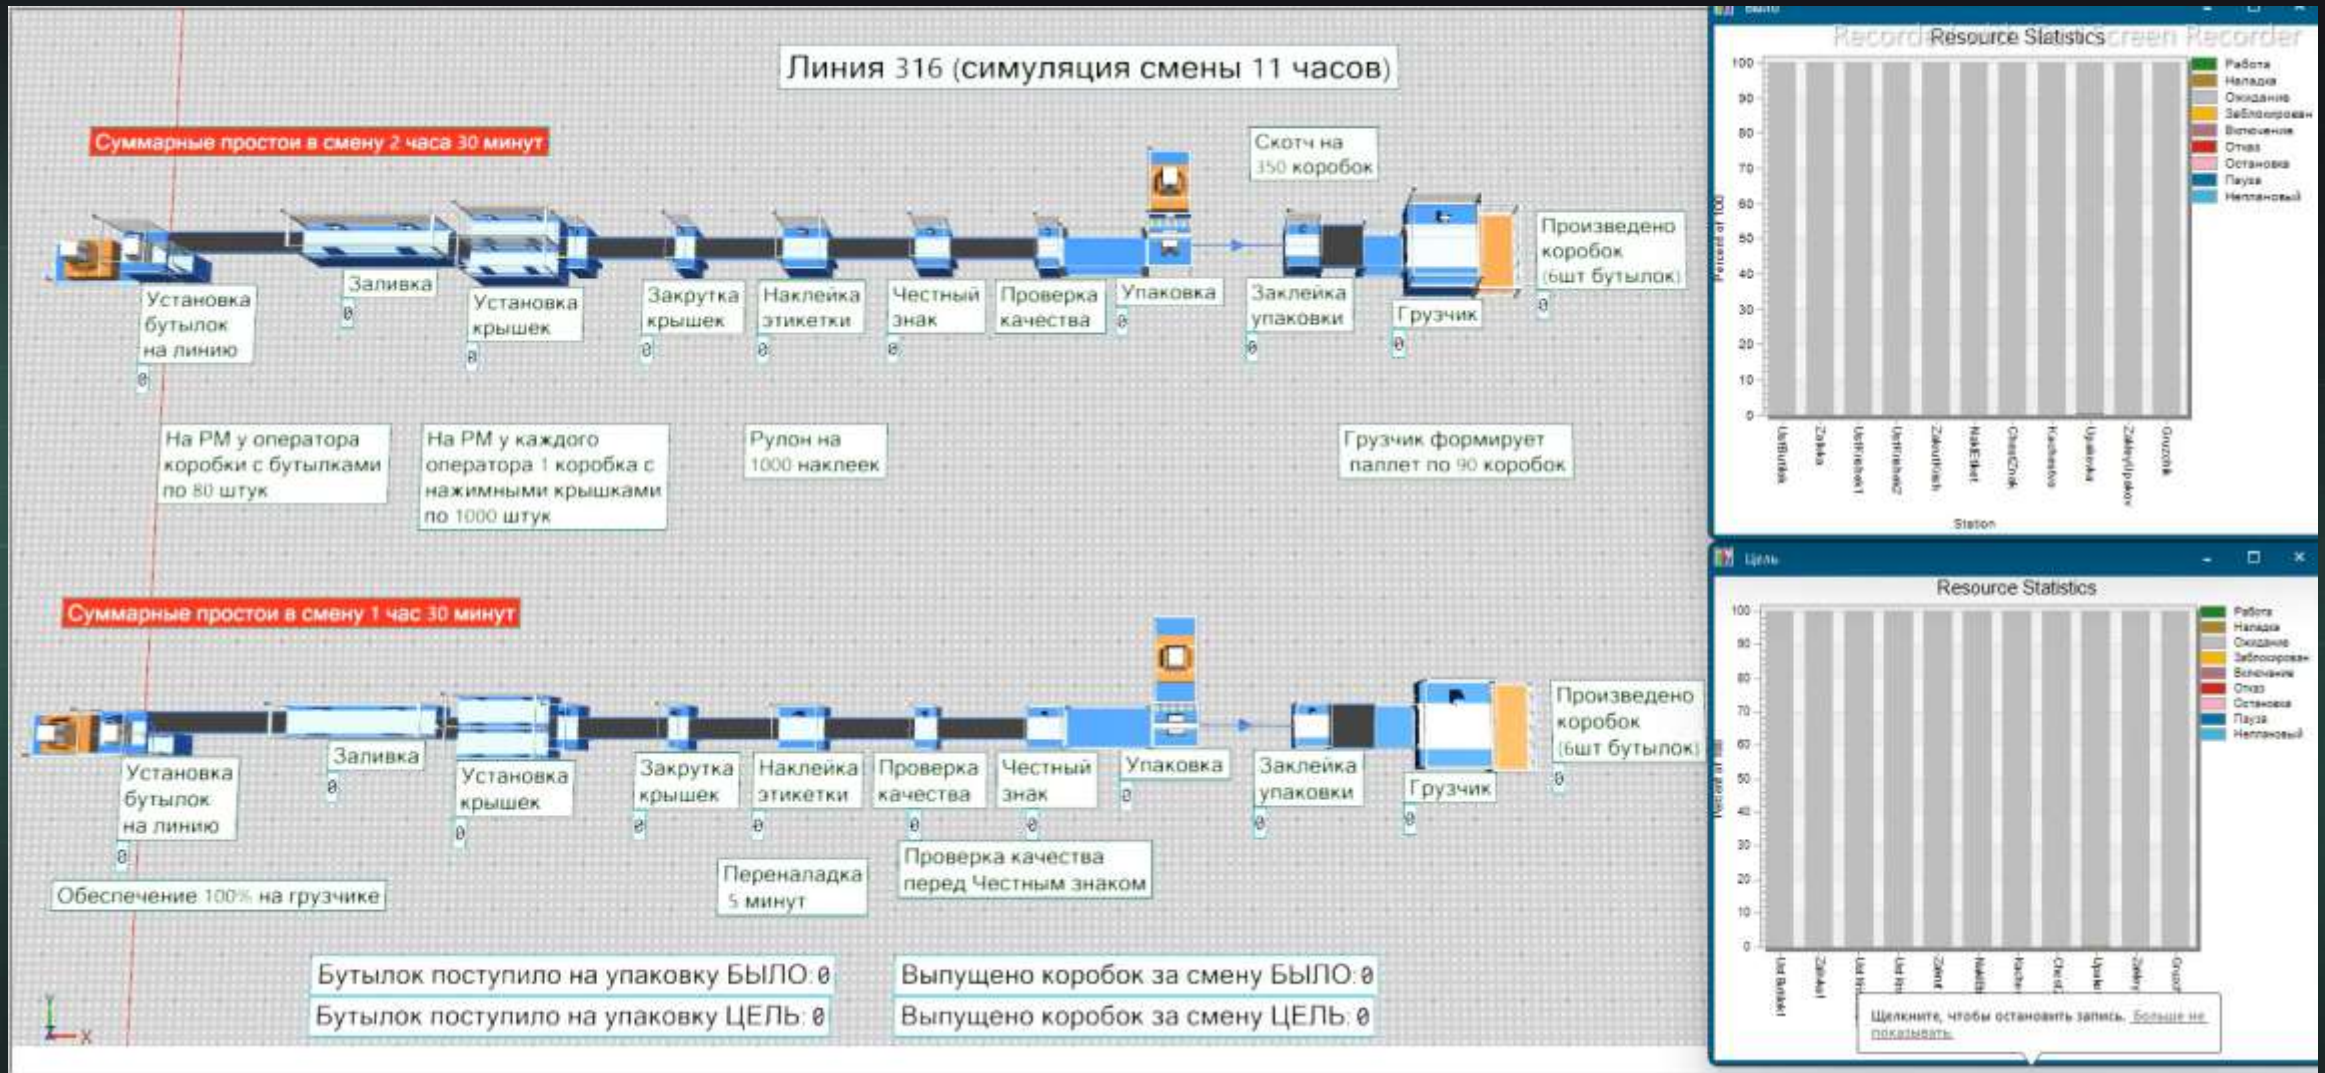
Линия 316 (симуляция смены 11 часов)

Суммарные простои в смену 2 часа 30 минут

Скотч на 350 коробок

Установка бутылок на линию
0
Заливка
0
Установка крышек
0
Закрутка крышек
0
Наклейка этикетки
0
Честный знак
0
Проверка качества
Упаковка
0
Заклейка упаковки
0
Грузчик
0
Произведено коробок (6шт бутылок)
0

На РМ у оператора коробки с бутылками по 80 штук

На РМ у каждого оператора 1 коробка с нажимными крышками по 1000 штук

Рулон на 1000 наклеек

Грузчик формирует паллет по 90 коробок

Суммарные простои в смену 1 час 30 минут

Установка бутылок на линию
0
Заливка
0
Установка крышек
0
Закрутка крышек
0
Наклейка этикетки
0
Проверка качества
0
Честный знак
0
Упаковка
0
Заклейка упаковки
0
Грузчик
0
Произведено коробок (6шт бутылок)
0

Обеспечение 100% на грузчике

Переналадка 5 минут

Проверка качества перед Честным знаком

Бутылок поступило на упаковку БЫЛО: 0
Бутылок поступило на упаковку ЦЕЛЬ: 0
Выпущено коробок за смену БЫЛО: 0
Выпущено коробок за смену ЦЕЛЬ: 0

Было
Resource Statistics
Recorder Screen Recorder
100
90
80
70
60
50
40
30
20
10
0
Percent of 100
Работа
Наладка
Ожидание
Заблокирован
Включение
Отказ
Остановка
Пауза
Неплановый
UstButilok
Zalivka
UstKrishek1
UstKrishek2
ZakrutKrish
NakEtiket
ChestZnak
Kachestvo
Upakovka
ZakleyUpakov
Gruzchik
Station

Цель
Resource Statistics
100
90
80
70
60
50
40
30
20
10
0
Работа
Наладка
Ожидание
Заблокирован
Включение
Отказ
Остановка
Пауза
Неплановый
UstButilok
Zalivka
UstKri
UstKri
ZakrKr
NakEt
Kache
ChestZ
Upak
Zakley
Gruzch

Щелкните, чтобы остановить запись. Больше не показывать